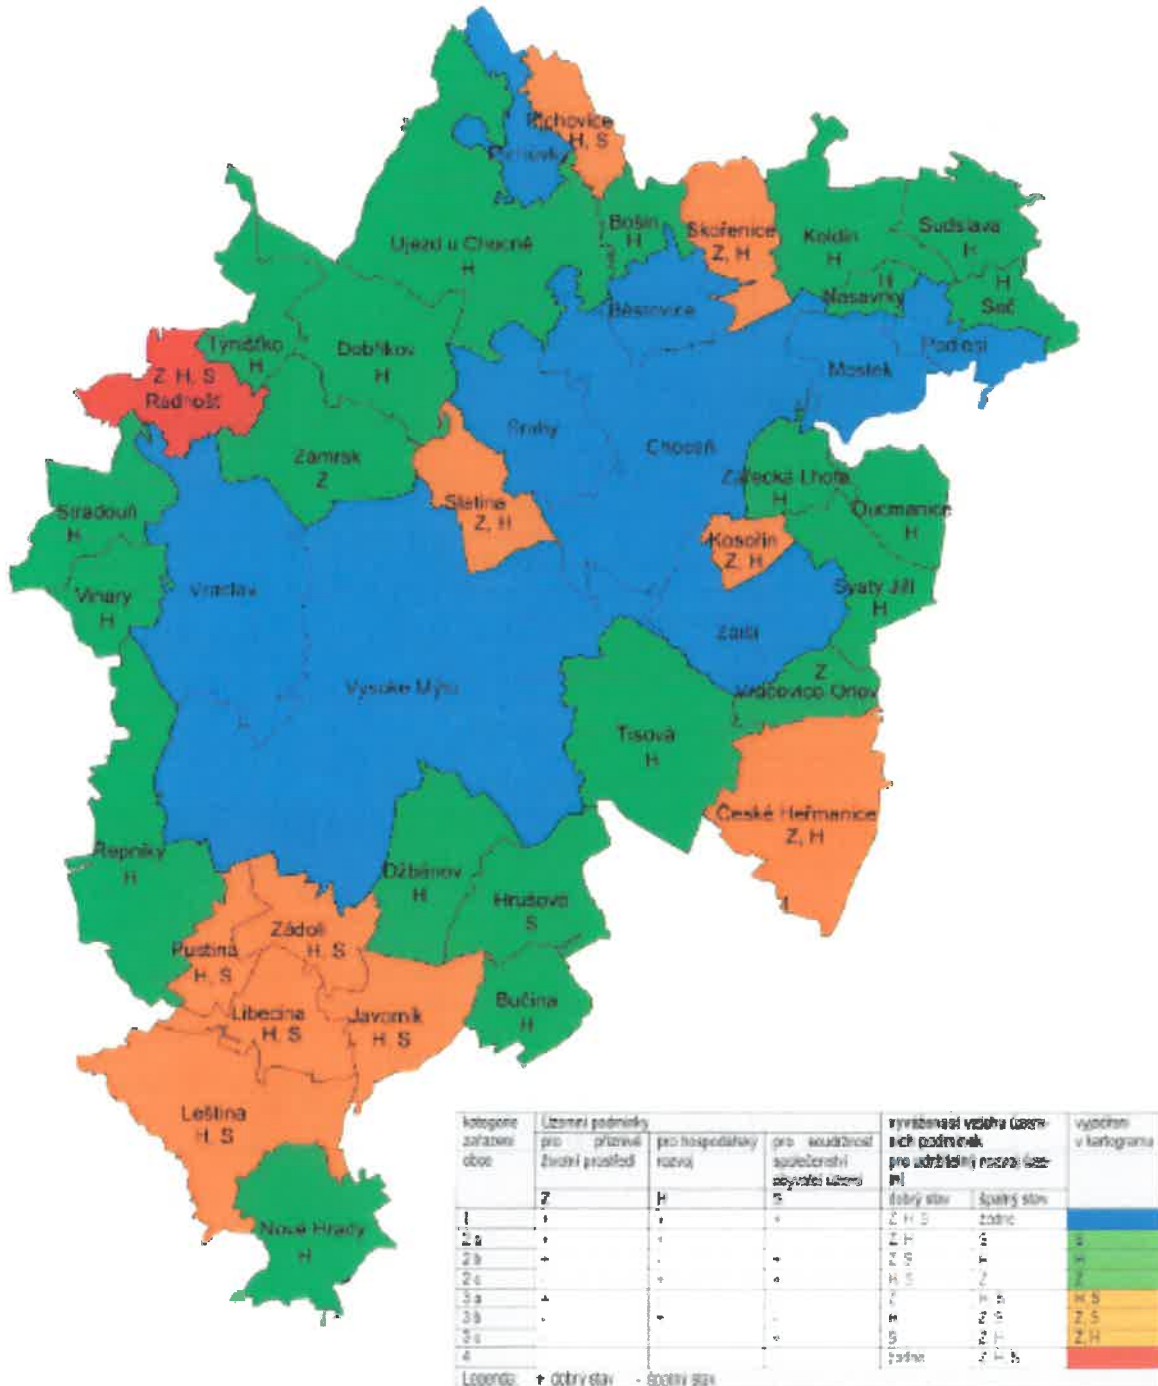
Rychnovice
H, S
Dobříkov? Řetovy?
Ujezd u Chocně
H
Bošín
H
Skořenice
Z, H
Koldín
H
Sudslava
H
H
Nasavrky
H
Seč
Běstovice
Podlesí
Týnišťko
H
Dobříkov
H
Z, H, S
Radhošť
Mostek
Zámrsk
Z
Sruby
Choceň
Zářecká Lhota
H
Sítetina
Z, H
Dudmanice
H
Stradouň
H
Kosořín
Z, H
Vinary
H
Vraclav
Svatý Jiří
H
Zálší
Z
Vračovice Orlov
Vysoké Mýto
Tisová
H
České Heřmanice
Z, H
Řepníky
H
Džbánov
H
Hrušová
S
Zádolí
H, S
Pustina
H, S
Libecina
H, S
Javorník
H, S
Bučina
H
Leština
H, S
Nové Hrady
H

| kategorie zařazení obce | Územní podmínky pro příznivé životní prostředí Z | pro hospodářský rozvoj H | pro soudržnost společenství obyvatel území S | vyváženost vztahu územních podmínek pro udržitelný rozvoj území dobrý stav | špatný stav | vyjádření v kartogramu |
|---|---|---|---|---|---|---|
| 1 | + | + | + | Z, H, S | žádné | |
| 2a | + | + | - | Z, H | S | S |
| 2b | + | - | + | Z, S | H | H |
| 2c | - | + | + | H, S | Z | Z |
| 3a | + | - | - | Z | H, S | H, S |
| 3b | - | + | - | H | Z, S | Z, S |
| 3c | - | - | + | S | Z, H | Z, H |
| 4 | - | - | - | žádné | Z, H, S | |

Legenda: + dobrý stav - špatný stav